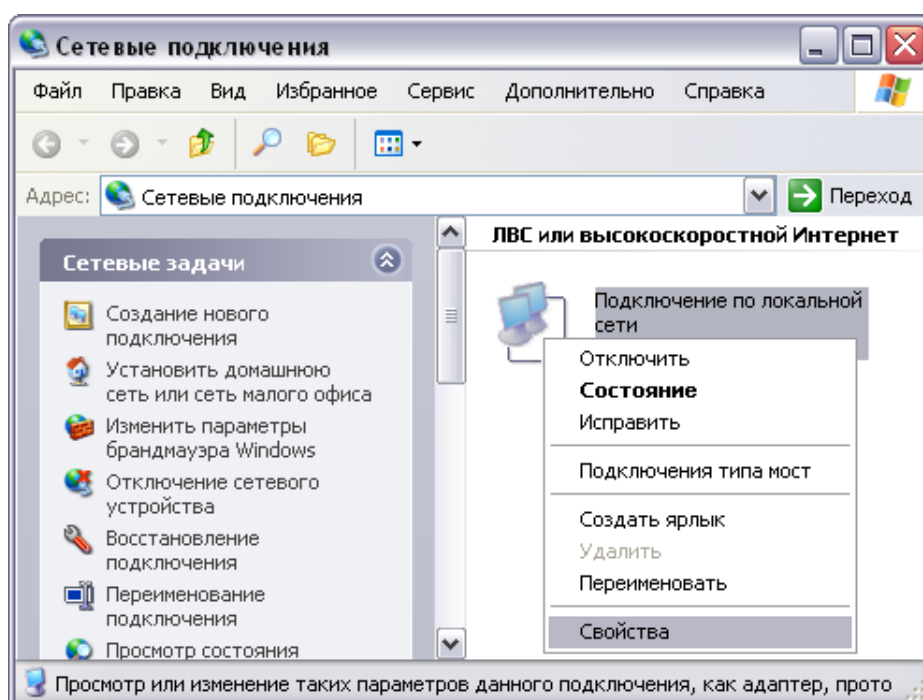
Сетевые подключения

Файл Правка Вид Избранное Сервис Дополнительно Справка

Адрес: Сетевые подключения Переход

Сетевые задачи

Создание нового подключения

Установить домашнюю сеть или сеть малого офиса

Изменить параметры брандмауэра Windows

Отключение сетевого устройства

Восстановление подключения

Переименование подключения

Просмотр состояния

ЛВС или высокоскоростной Интернет

Подключение по локальной сети

Отключить
Состояние
Исправить
Подключения типа мост
Создать ярлык
Удалить
Переименовать
Свойства

Просмотр или изменение таких параметров данного подключения, как адаптер, прото